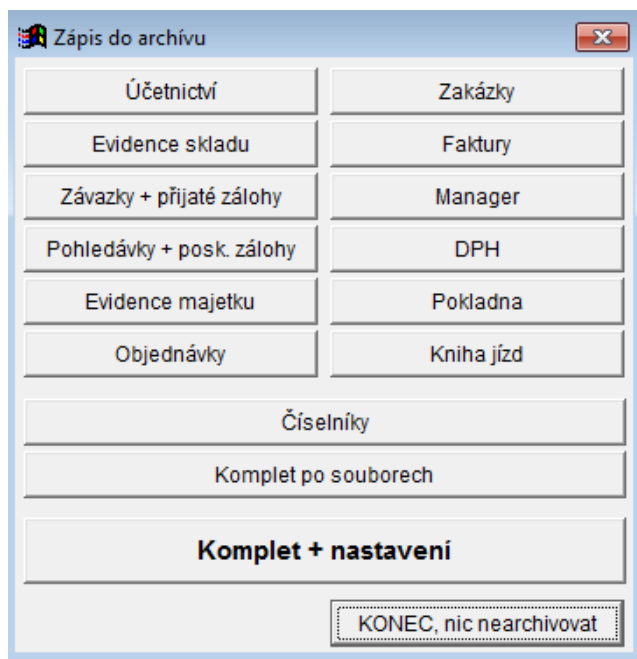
Zápis do archívu

Účetnictví
Zakázky
Evidence skladu
Faktury
Závazky + přijaté zálohy
Manager
Pohledávky + posk. zálohy
DPH
Evidence majetku
Pokladna
Objednávky
Kniha jízd

Číselníky

Komplet po souborech

Komplet + nastavení

KONEC, nic nearchivovat